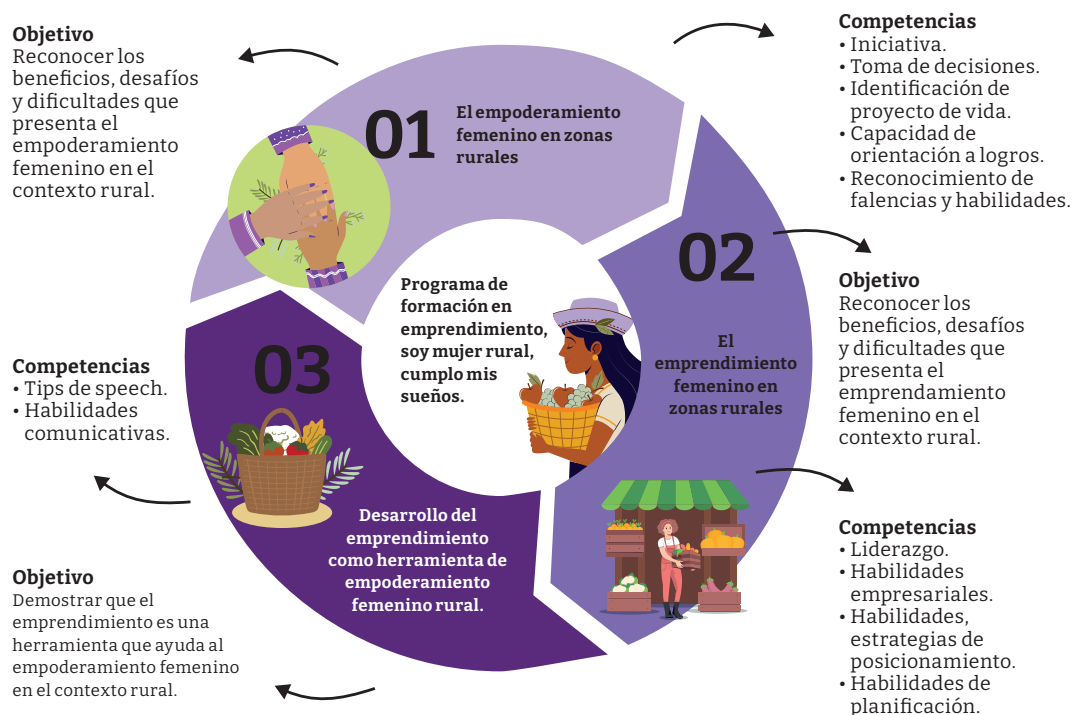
**Objetivo**
Reconocer los beneficios, desafíos y dificultades que presenta el empoderamiento femenino en el contexto rural.

01
El empoderamiento femenino en zonas rurales

**Competencias**
• Iniciativa.
• Toma de decisiones.
• Identificación de proyecto de vida.
• Capacidad de orientación a logros.
• Reconocimiento de falencias y habilidades.

Programa de formación en emprendimiento, soy mujer rural, cumplo mis sueños.

02
El emprendimiento femenino en zonas rurales

**Objetivo**
Reconocer los beneficios, desafíos y dificultades que presenta el emprendamiento femenino en el contexto rural.

**Competencias**
• Tips de speech.
• Habilidades comunicativas.

03
Desarrollo del emprendimiento como herramienta de empoderamiento femenino rural.

**Objetivo**
Demostrar que el emprendimiento es una herramienta que ayuda al empoderamiento femenino en el contexto rural.

**Competencias**
• Liderazgo.
• Habilidades empresariales.
• Habilidades, estrategias de posicionamiento.
• Habilidades de planificación.